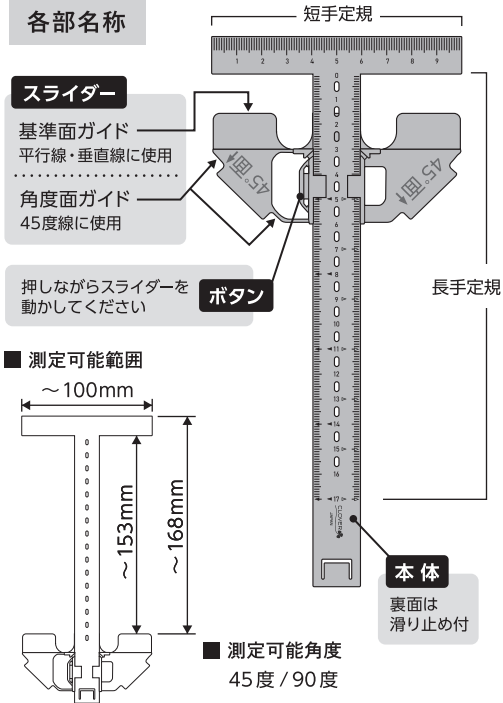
各部名称

短手定規

スライダー

基準面ガイド
平行線・垂直線に使用

角度面ガイド
45度線に使用

押しながらスライダーを動かしてください

ボタン

長手定規

■ 測定可能範囲

~100mm

~153mm

~168mm

本体
裏面は滑り止め付

■ 測定可能角度
45度 / 90度

1 2 3 4 5 6 7 8 9

1 2 3 4 5 6 7 8 9 10 11 12 13 14 15 16 17

45° 面

45° 面

CLOVER JAPAN